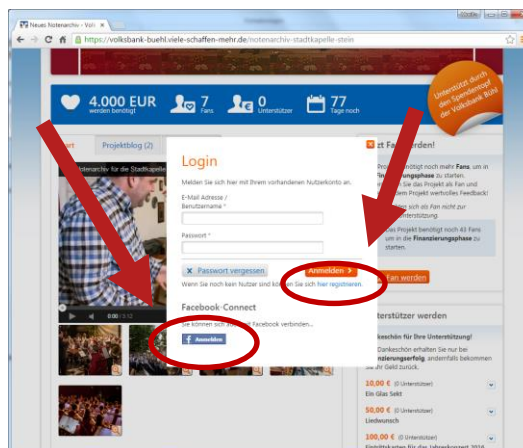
Neues Notenarchiv - Volk ×

Grafik

https://volksbank-buehl.viele-schaffen-mehr.de/notenarchiv-stadtkapelle-stein

4.000 EUR werden benötigt

7 Fans

0 Unterstützer

77 Tage noch

Unterstützt durch den Spendentopf der Volksbank Bühl

Projektblog (2)

Notenarchiv für die Stadtkapelle

0:00 / 5:12

Login

Melden Sie sich hier mit Ihrem vorhandenen Nutzerkonto an.

E-Mail Adresse / Benutzername *

Passwort *

Passwort vergessen

Anmelden

Wenn Sie noch kein Nutzer sind können Sie sich hier registrieren.

Facebook-Connect

Sie können sich auch mit Facebook verbinden...

Anmelden

Fan werden!

Projekt benötigt noch mehr Fans, um in Finanzierungsphase zu starten. Sie das Projekt als Fan und Projekt wertvolles Feedback!

sich als Fan nicht zur Unterstützung.

Das Projekt benötigt noch 43 Fans um in die Finanzierungsphase zu starten.

Fan werden

Unterstützer werden

Dankeschön für Ihre Unterstützung!

Dankeschön erhalten Sie nur bei Finanzierungserfolg, andernfalls bekommen Sie Ihr Geld zurück.

10,00 € (0 Unterstützer)
Ein Glas Sekt

50,00 € (0 Unterstützer)
Liedwunsch

100,00 € (0 Unterstützer)
Eintrittskarten für das Jahreskonzert 2016